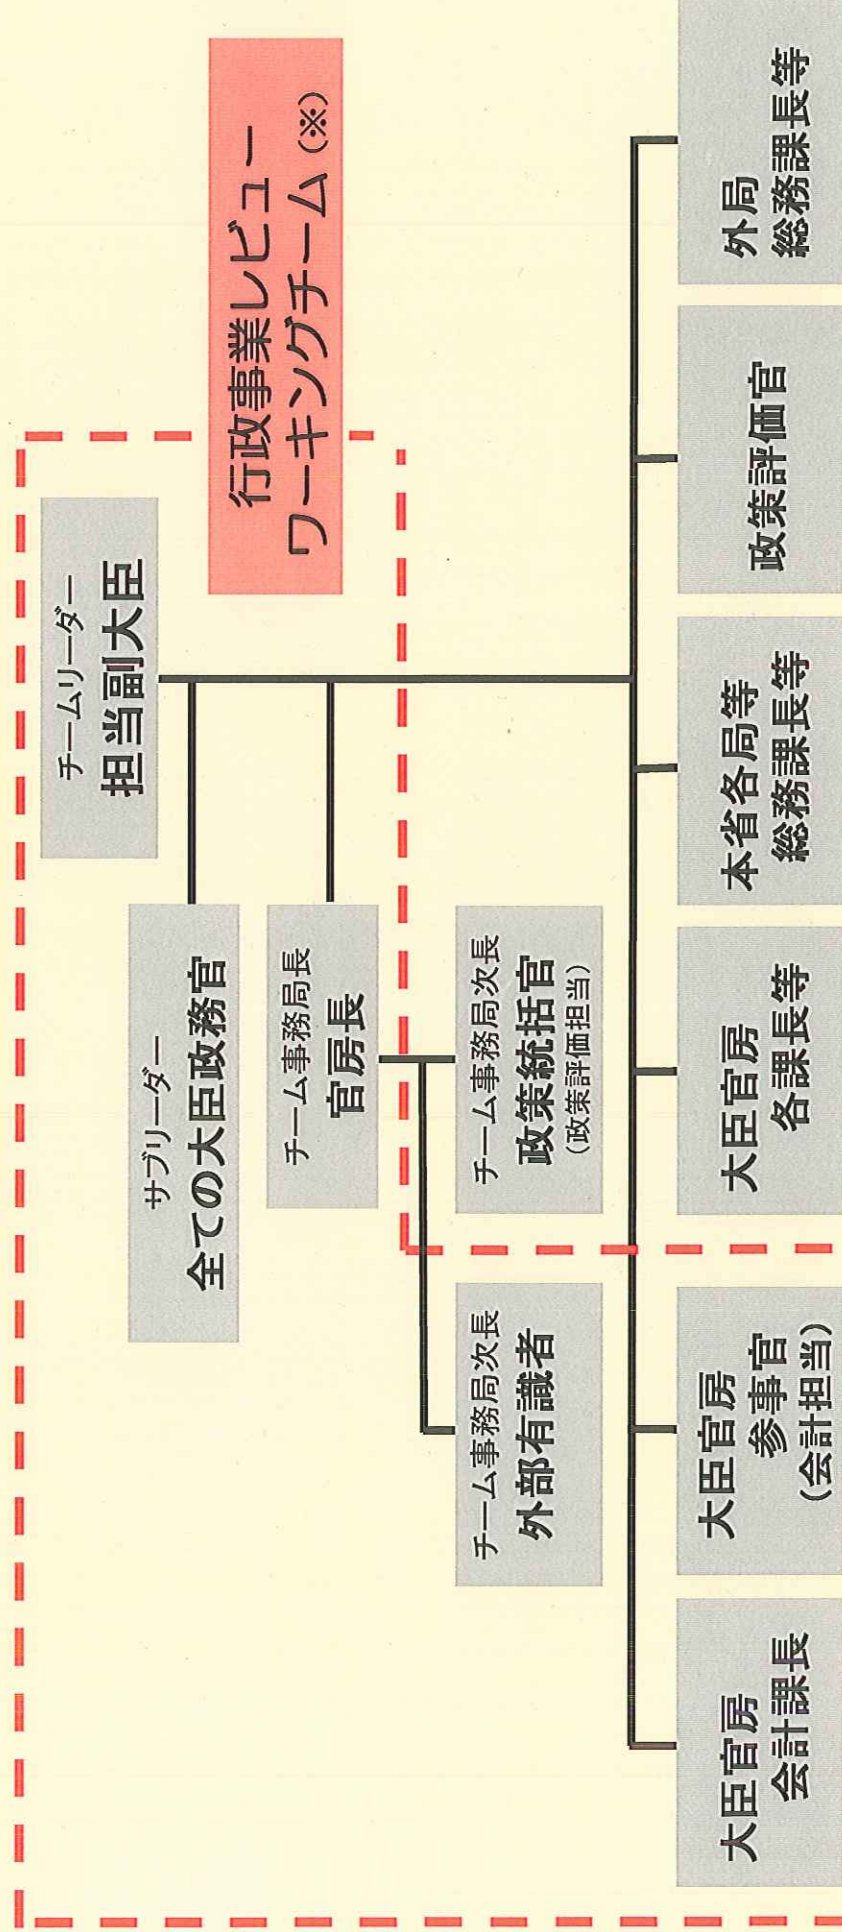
行政事業レビュー
ワーキングチーム（※）

チームリーダー
担当副大臣

サブリーダー
全ての大臣政務官

チーム事務局長
官房長

チーム事務局次長
政策統括官
（政策評価担当）

チーム事務局次長
外部有識者

外局
総務課長等

政策評価官

本省各局等
総務課長等

大臣官房
各課長等

大臣官房
参事官
（会計担当）

大臣官房
会計課長